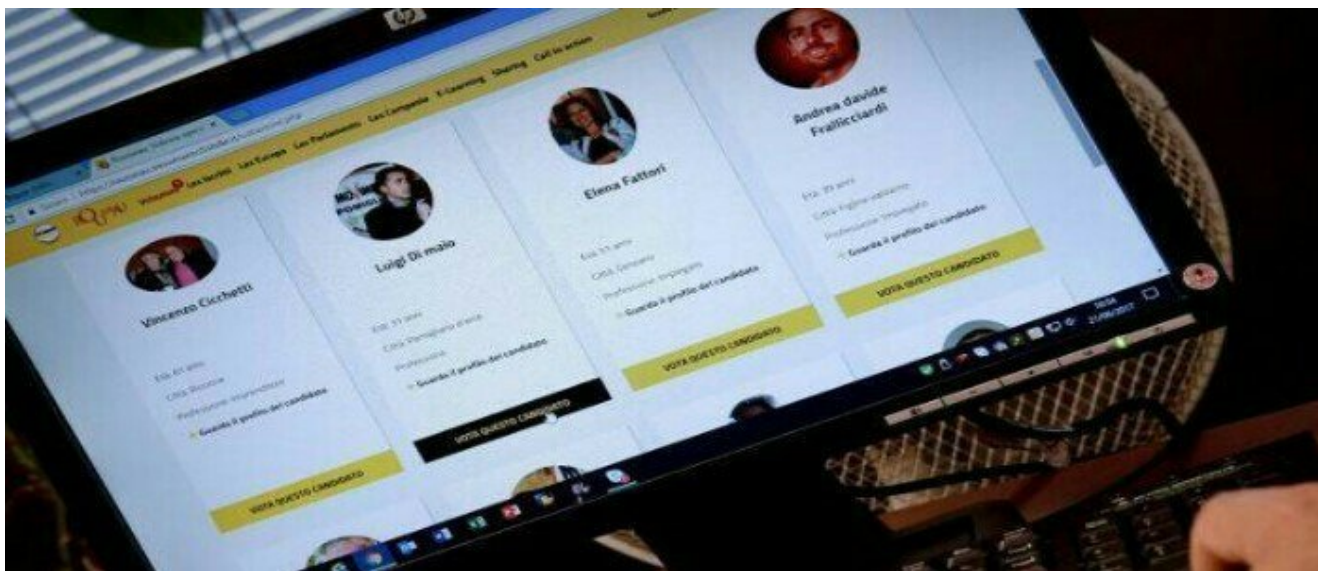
hp

Rousseau

Lex Iscritti Lex Europa Lex Parlamento Lex Campania E-Learning Sharing Call to action

Vincenzo Cicchetti

Età: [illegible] anni
Città: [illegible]
Professione: Imprenditore
Guarda il profilo del candidato

VOTA QUESTO CANDIDATO

Luigi Di maio

Età: 31 anni
Città: Pomigliano d'arco
Professione:
Guarda il profilo del candidato

VOTA QUESTO CANDIDATO

Elena Fattori

Età: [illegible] anni
Città: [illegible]
Professione: Impiegato
Guarda il profilo del candidato

VOTA QUESTO CANDIDATO

Andrea davide Frallicciardi

Età: 39 anni
Città: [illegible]
Professione: Impiegato
Guarda il profilo del candidato

VOTA QUESTO CANDIDATO

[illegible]
21/09/2017